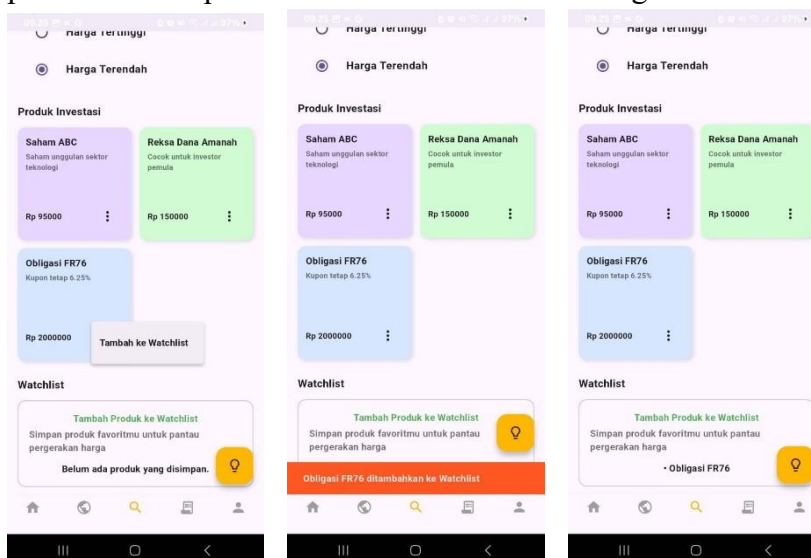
Harga Tertinggi

Harga Terendah

Produk Investasi

Saham ABC
Saham unggulan sektor teknologi
Rp 95000

Reksa Dana Amanah
Cocok untuk investor pemula
Rp 150000

Obligasi FR76
Kupon tetap 6.25%
Rp 2000000

Tambah ke Watchlist

Watchlist

Tambah Produk ke Watchlist
Simpan produk favoritmu untuk pantau pergerakan harga
Belum ada produk yang disimpan.

Harga Tertinggi

Harga Terendah

Produk Investasi

Saham ABC
Saham unggulan sektor teknologi
Rp 95000

Reksa Dana Amanah
Cocok untuk investor pemula
Rp 150000

Obligasi FR76
Kupon tetap 6.25%
Rp 2000000

Watchlist

Tambah Produk ke Watchlist
Simpan produk favoritmu untuk pantau pergerakan harga

Obligasi FR76 ditambahkan ke Watchlist

Harga Tertinggi

Harga Terendah

Produk Investasi

Saham ABC
Saham unggulan sektor teknologi
Rp 95000

Reksa Dana Amanah
Cocok untuk investor pemula
Rp 150000

Obligasi FR76
Kupon tetap 6.25%
Rp 2000000

Watchlist

Tambah Produk ke Watchlist
Simpan produk favoritmu untuk pantau pergerakan harga
• Obligasi FR76